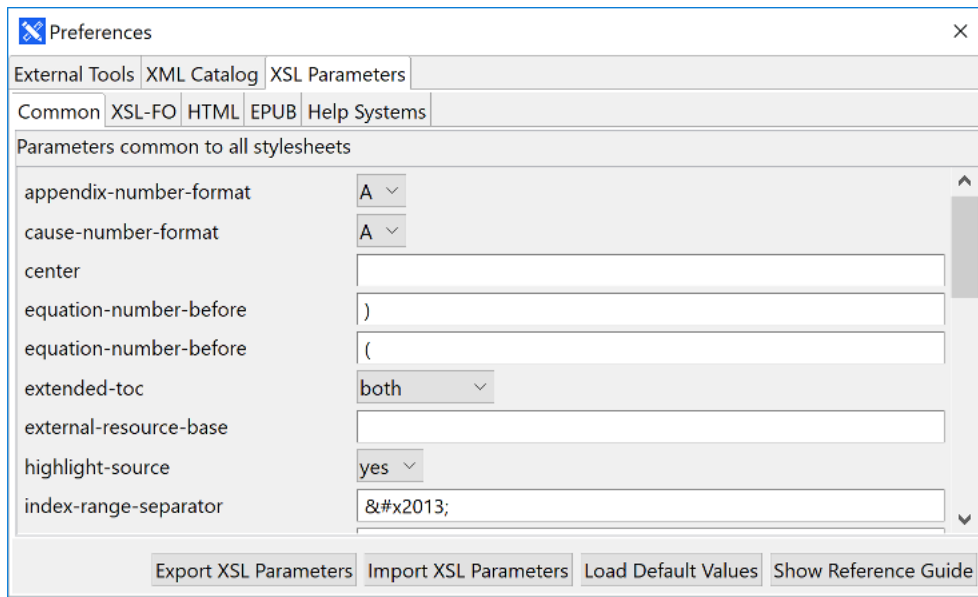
Preferences

×

External Tools | XML Catalog | XSL Parameters

Common | XSL-FO | HTML | EPUB | Help Systems

Parameters common to all stylesheets

| | |
|---|---|
| appendix-number-format | A |
| cause-number-format | A |
| center | |
| equation-number-before | ) |
| equation-number-before | ( |
| extended-toc | both |
| external-resource-base | |
| highlight-source | yes |
| index-range-separator | &#x2013; |

Export XSL Parameters | Import XSL Parameters | Load Default Values | Show Reference Guide